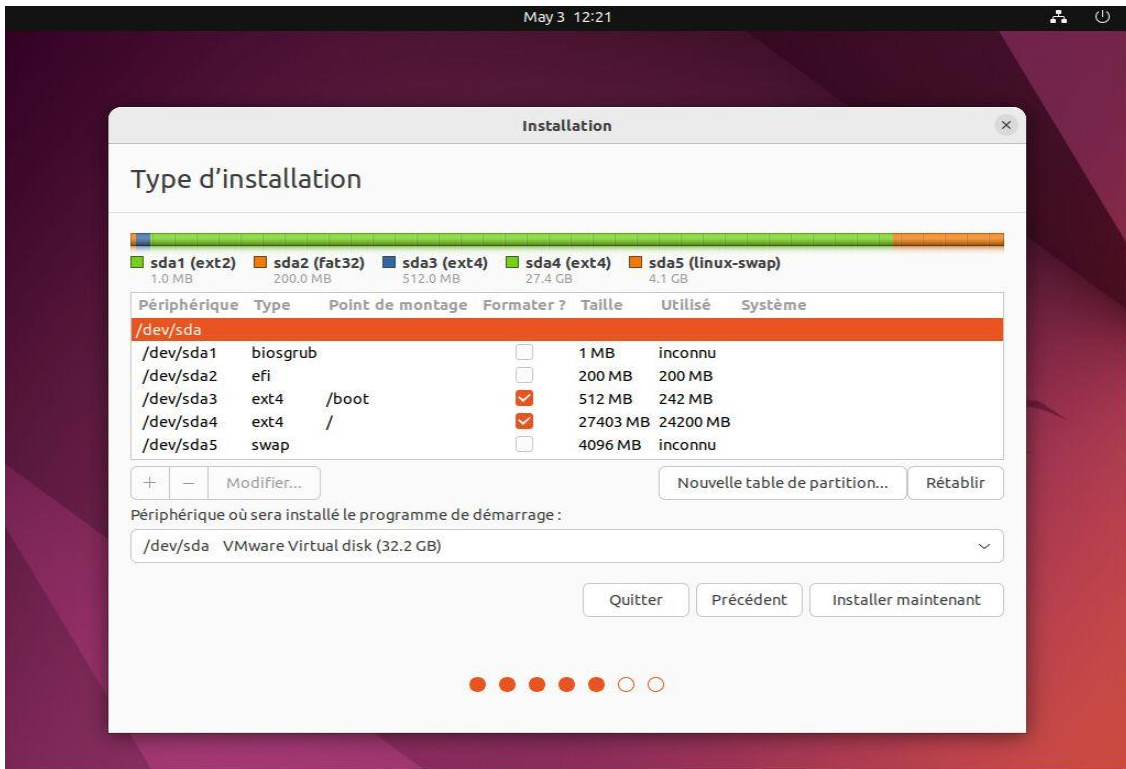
May 3 12:21

Installation

Type d’installation

sda1 (ext2) 1.0 MB sda2 (fat32) 200.0 MB sda3 (ext4) 512.0 MB sda4 (ext4) 27.4 GB sda5 (linux-swap) 4.1 GB

| Périphérique | Type | Point de montage | Formater ? | Taille | Utilisé | Système |
|---|---|---|---|---|---|---|
| /dev/sda | | | | | | |
| /dev/sda1 | biosgrub | | | 1 MB | inconnu | |
| /dev/sda2 | efi | | | 200 MB | 200 MB | |
| /dev/sda3 | ext4 | /boot | | 512 MB | 242 MB | |
| /dev/sda4 | ext4 | / | | 27403 MB | 24200 MB | |
| /dev/sda5 | swap | | | 4096 MB | inconnu | |

+ − Modifier...

Nouvelle table de partition... Rétablir

Périphérique où sera installé le programme de démarrage :

/dev/sda VMware Virtual disk (32.2 GB)

Quitter Précédent Installer maintenant